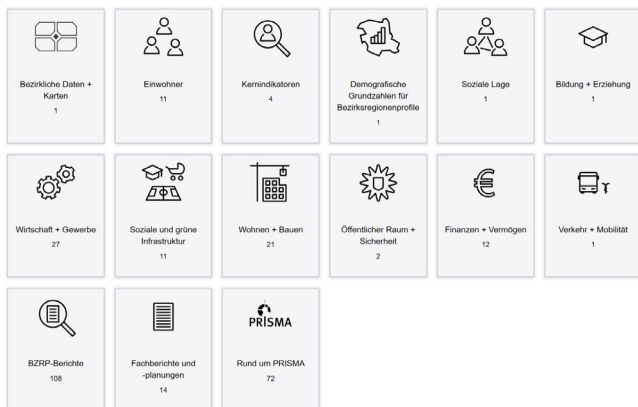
Bezirkliche Daten + Karten
1

Einwohner
11

Kernindikatoren
4

Demografische Grundzahlen für Bezirksregionenprofile
1

Soziale Lage
1

Bildung + Erziehung
1

Wirtschaft + Gewerbe
27

Soziale und grüne Infrastruktur
11

Wohnen + Bauen
21

Öffentlicher Raum + Sicherheit
2

Finanzen + Vermögen
12

Verkehr + Mobilität
1

BZRP-Berichte
108

Fachberichte und -planungen
14

PRISMA
Rund um PRISMA
72